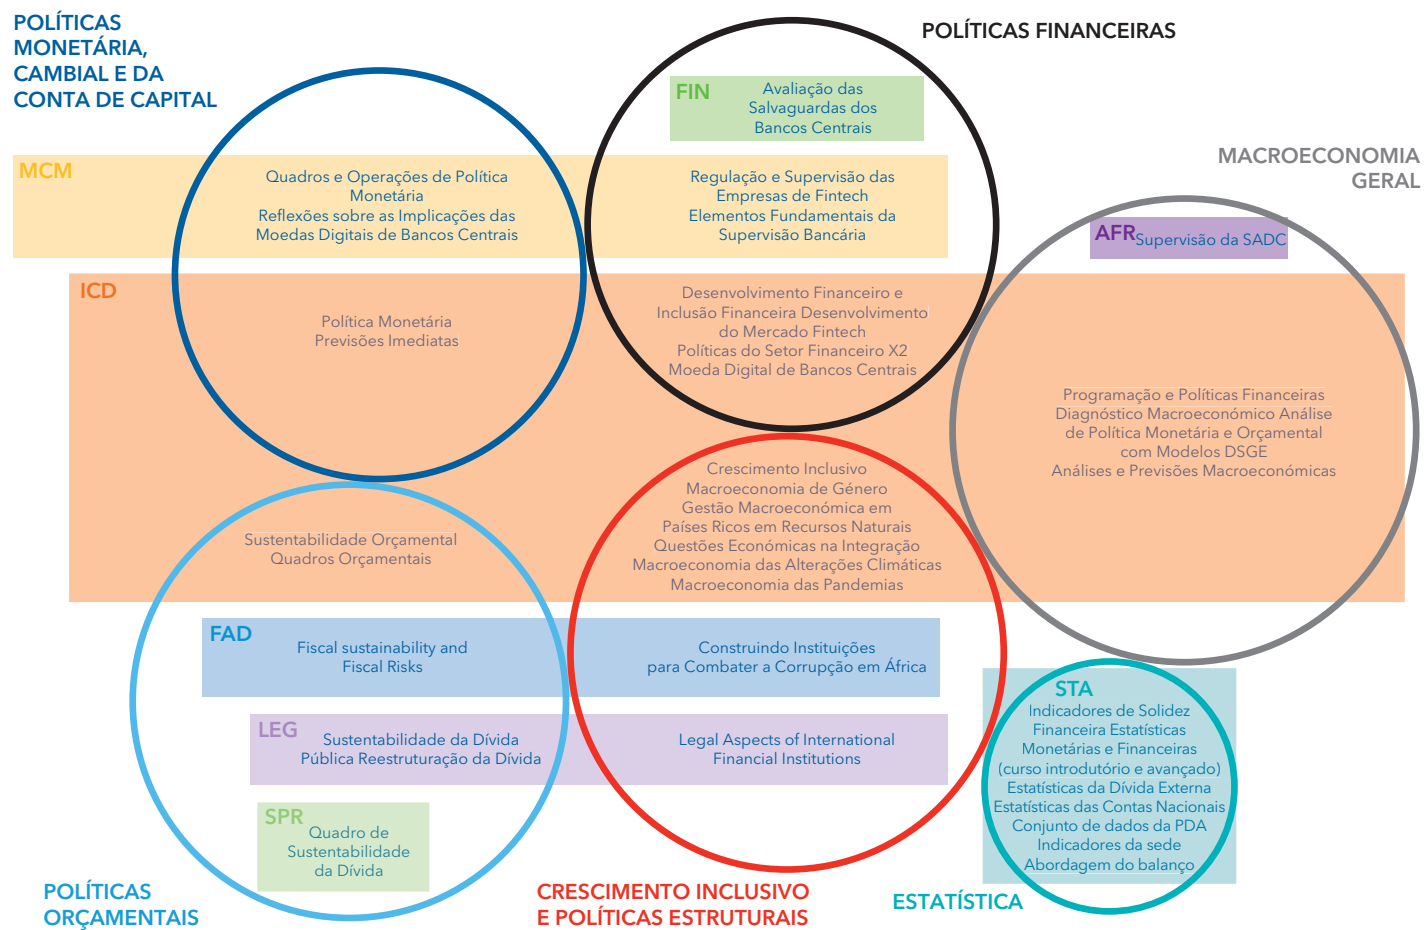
POLÍTICAS MONETÁRIA, CAMBIAL E DA CONTA DE CAPITAL

POLÍTICAS FINANCEIRAS

FIN
Avaliação das Salvaguardas dos Bancos Centrais

MACROECONOMIA GERAL

MCM
Quadros e Operações de Política Monetária
Reflexões sobre as Implicações das Moedas Digitais de Bancos Centrais

Regulação e Supervisão das Empresas de Fintech
Elementos Fundamentais da Supervisão Bancária

AFR
Supervisão da SADC

ICD
Política Monetária
Previsões Imediatas

Desenvolvimento Financeiro e Inclusão Financeira Desenvolvimento do Mercado Fintech
Políticas do Setor Financeiro X2
Moeda Digital de Bancos Centrais

Programação e Políticas Financeiras
Diagnóstico Macroeconómico Análise de Política Monetária e Orçamental com Modelos DSGE
Análises e Previsões Macroeconómicas

Crescimento Inclusivo
Macroeconomia de Género
Gestão Macroeconómica em Países Ricos em Recursos Naturais
Questões Económicas na Integração
Macroeconomia das Alterações Climáticas
Macroeconomia das Pandemias

Sustentabilidade Orçamental
Quadros Orçamentais

FAD
Fiscal sustainability and Fiscal Risks

Construindo Instituições para Combater a Corrupção em África

STA
Indicadores de Solidez Financeira Estatísticas Monetárias e Financeiras (curso introdutório e avançado)
Estatísticas da Dívida Externa
Estatísticas das Contas Nacionais
Conjunto de dados da PDA
Indicadores da sede
Abordagem do balanço

LEG
Sustentabilidade da Dívida Pública Reestruturação da Dívida

Legal Aspects of International Financial Institutions

SPR
Quadro de Sustentabilidade da Dívida

POLÍTICAS ORÇAMENTAIS

CRESCIMENTO INCLUSIVO E POLÍTICAS ESTRUTURAIS

ESTATÍSTICA